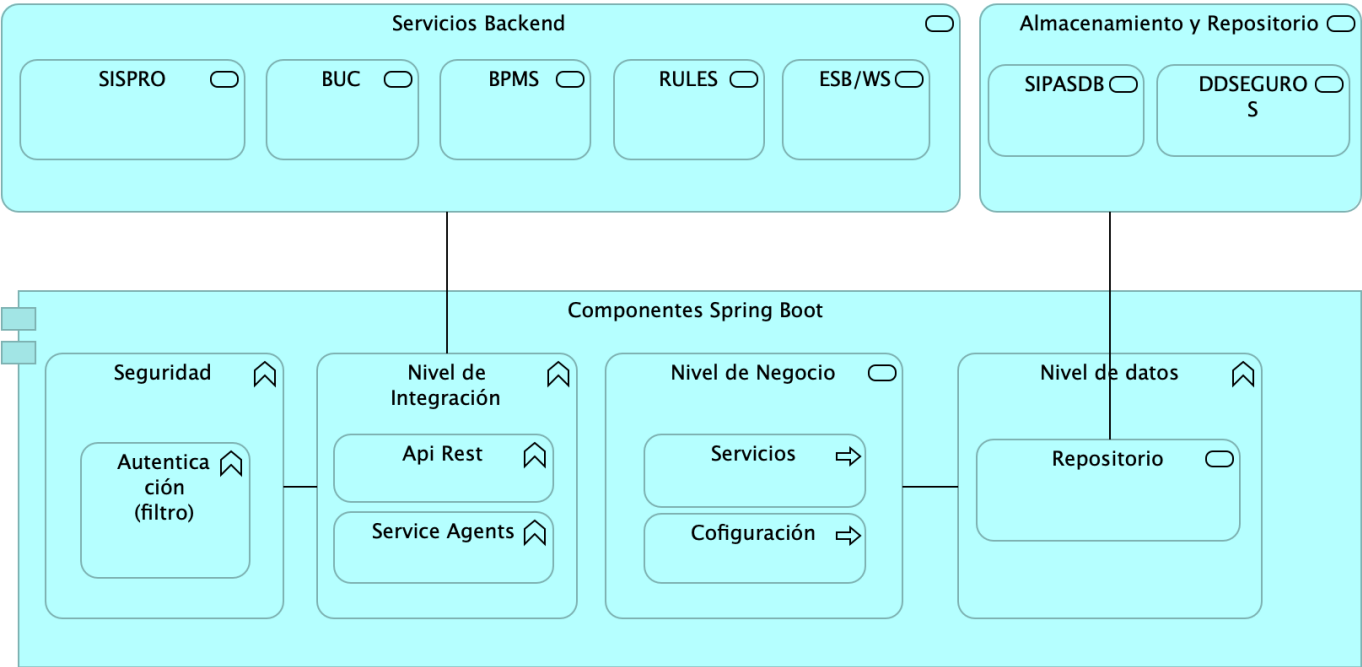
Servicios Backend

SISPRO

BUC

BPMS

RULES

ESB/WS

Almacenamiento y Repositorio

SIPASDB

DDSEGURO S

Componentes Spring Boot

Seguridad

Autentica ción (filtro)

Nivel de Integración

Api Rest

Service Agents

Nivel de Negocio

Servicios

Cofiguración

Nivel de datos

Repositorio